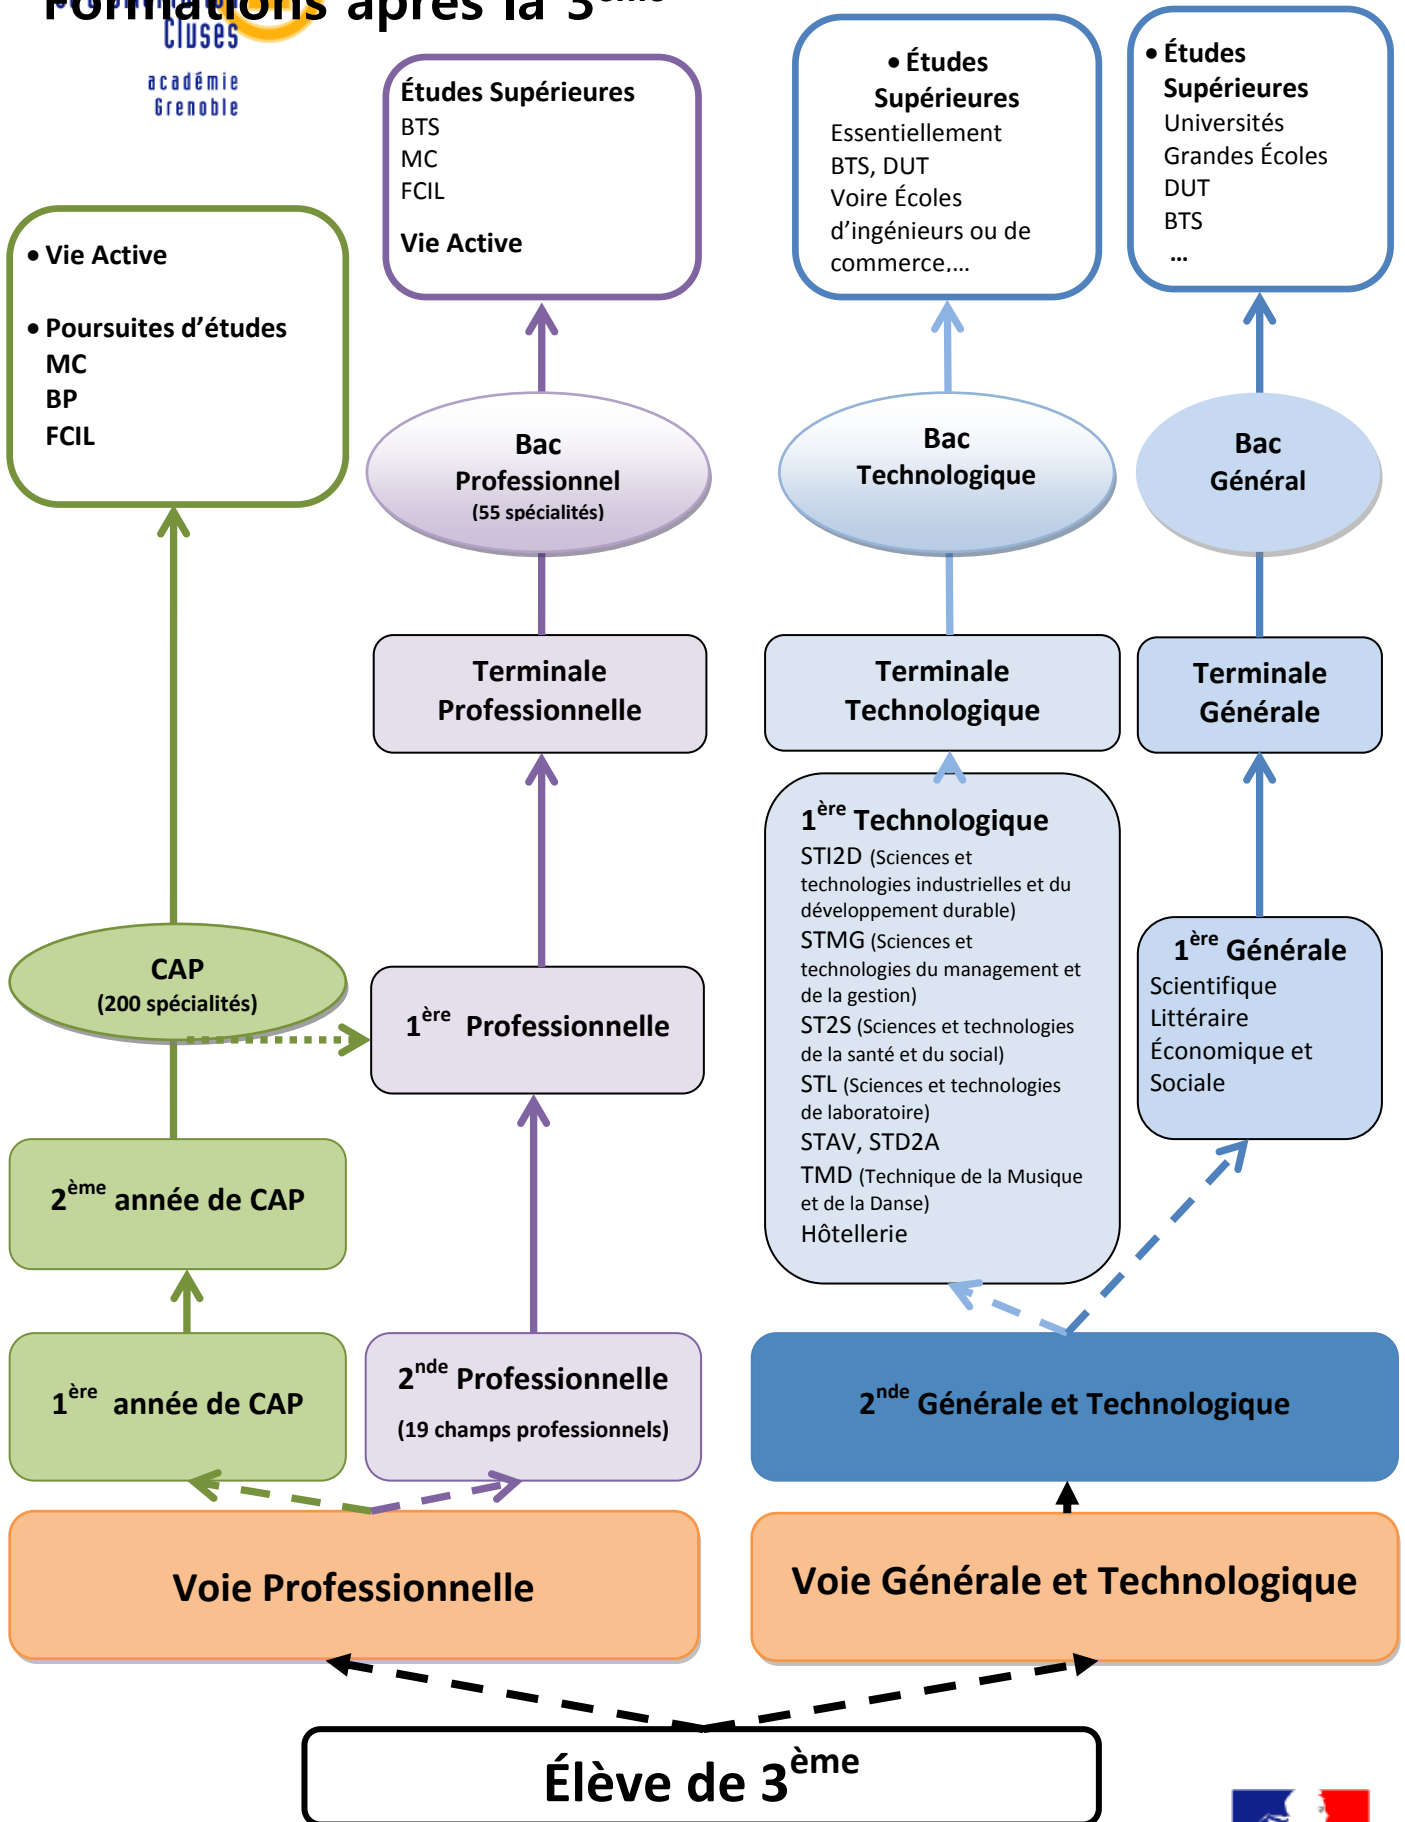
Formations après la 3ème
Cluses
académie Grenoble

• Vie Active

• Poursuites d'études
MC
BP
FCIL

Études Supérieures
BTS
MC
FCIL
Vie Active

• Études Supérieures
Essentiellement
BTS, DUT
Voire Écoles d'ingénieurs ou de commerce,…

• Études Supérieures
Universités
Grandes Écoles
DUT
BTS
…

Bac Professionnel
(55 spécialités)

Bac Technologique

Bac Général

Terminale Professionnelle

Terminale Technologique

Terminale Générale

1ère Technologique
STI2D (Sciences et technologies industrielles et du développement durable)
STMG (Sciences et technologies du management et de la gestion)
ST2S (Sciences et technologies de la santé et du social)
STL (Sciences et technologies de laboratoire)
STAV, STD2A
TMD (Technique de la Musique et de la Danse)
Hôtellerie

CAP
(200 spécialités)

1ère Professionnelle

1ère Générale
Scientifique
Littéraire
Économique et Sociale

2ème année de CAP

1ère année de CAP

2nde Professionnelle
(19 champs professionnels)

2nde Générale et Technologique

Voie Professionnelle

Voie Générale et Technologique

Élève de 3ème